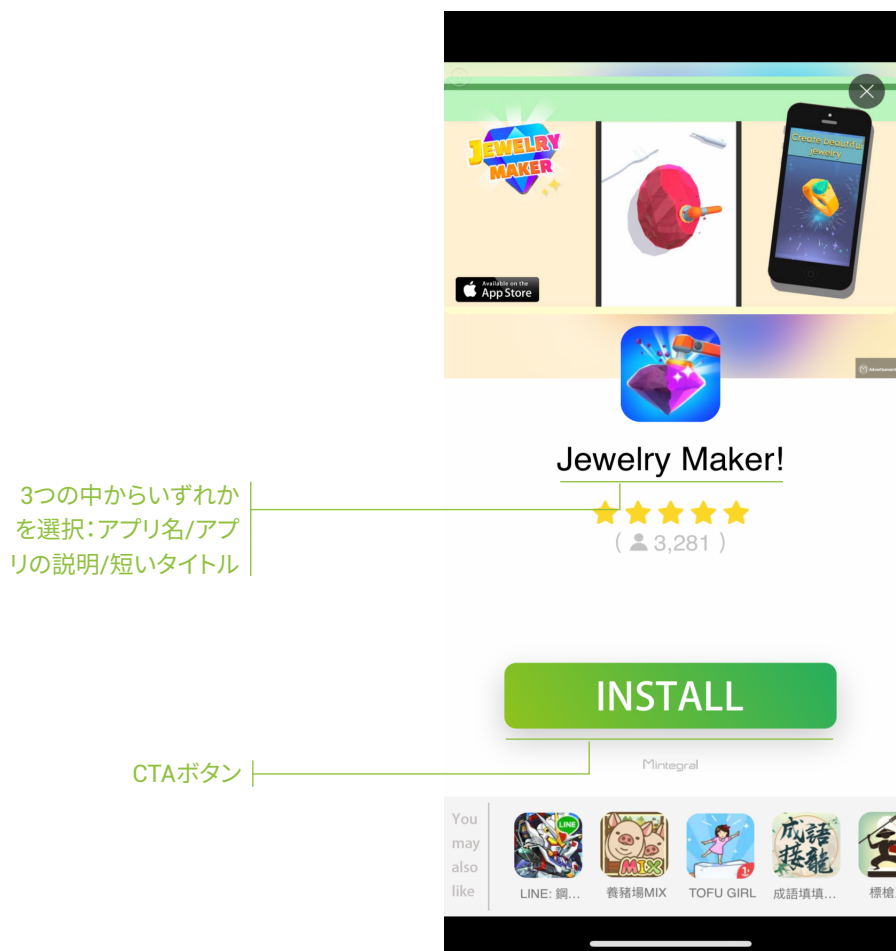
JEWELRY MAKER

Available on the App Store

Create beautiful jewelry

Advertisement

Jewelry Maker!

3つの中からいずれかを選択：アプリ名/アプリの説明/短いタイトル

( 3,281 )

INSTALL

CTAボタン

Mintegral

You may also like

LINE: 鋼…

養豬場MIX

TOFU GIRL

成語填填…

標槍…